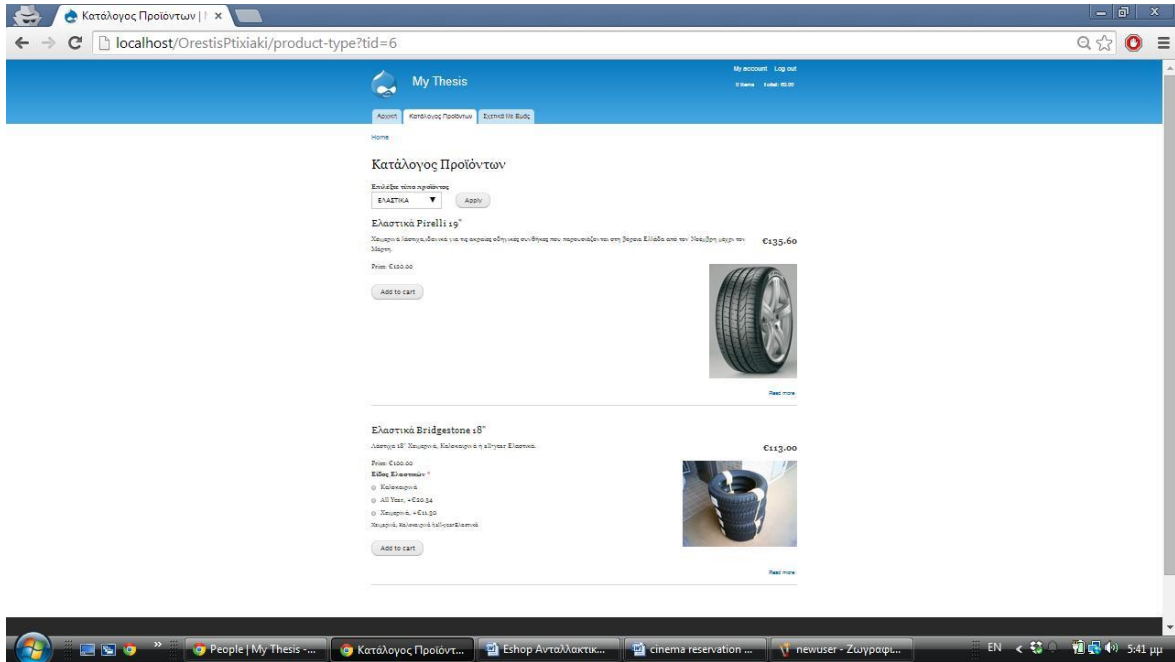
Κατάλογος Προϊόντων | ×

localhost/OrestisPtixiaki/product-type?tid=6

My Thesis

My account Log out

0 items Total: €0.00

Αρχική Κατάλογος Προϊόντων Σχετικά Με Εμάς

Home

Κατάλογος Προϊόντων

Επιλέξτε τύπο προϊόντος

ΕΛΑΣΤΙΚΑ

Apply

Ελαστικά Pirelli 19"

Χειμερινά λάστιχα,ιδανικά για τις ακραίες οδηγικές συνθήκες που παρουσιάζει το στη βόρεια Ελλάδα από τον Νοέμβρη μέχρι τον Μάρτη.

€135.60

Price: €120.00

Add to cart

Read more

Ελαστικά Bridgestone 18"

Λάστιχα 18' Χειμερινά, Καλοκαιρινά ή all-year Ελαστικά.

€113.00

Price: €100.00

Είδος Ελαστικών *

Καλοκαιρινά

All Year, +€20.34

Χειμερινά, +€11.30

Χειμερινά, Καλοκαιρινά ή all-year Ελαστικά

Add to cart

Read more

People | My Thesis -...

Κατάλογος Προϊόντ...

Eshop Ανταλλακτικ...

cinema reservation ...

newuser - Ζωγραφι...

EN

5:41 μμ